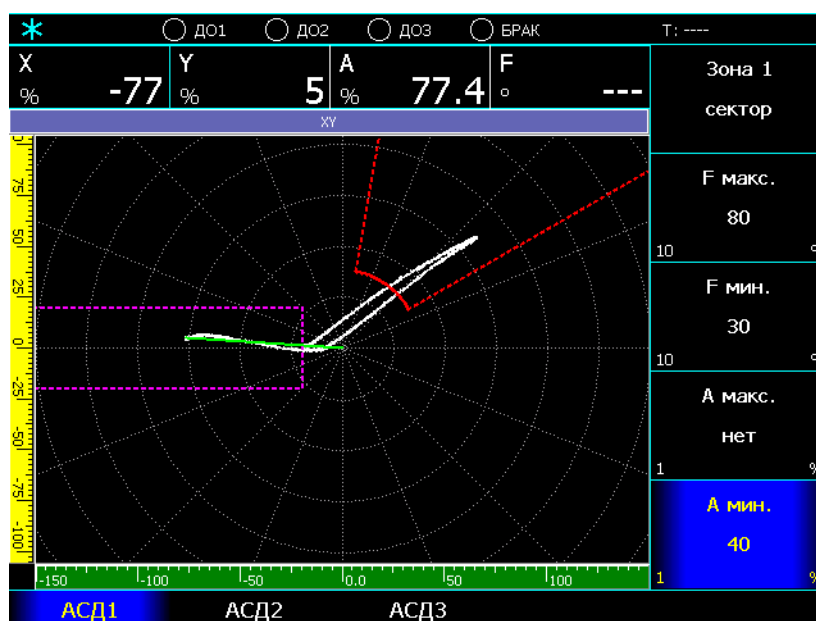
* ДО1 ДО2 ДО3 БРАК T: ----

X % -77 Y % 5 A % 77.4 F ° ---

XY

75 50 25 0 -25 -50 -75 -100

-150 -100 -50 0.0 50 100

Зона 1
сектор

F макс.
80
10 °

F мин.
30
10 °

А макс.
нет
1 %

А мин.
40
1 %

АСД1 АСД2 АСД3